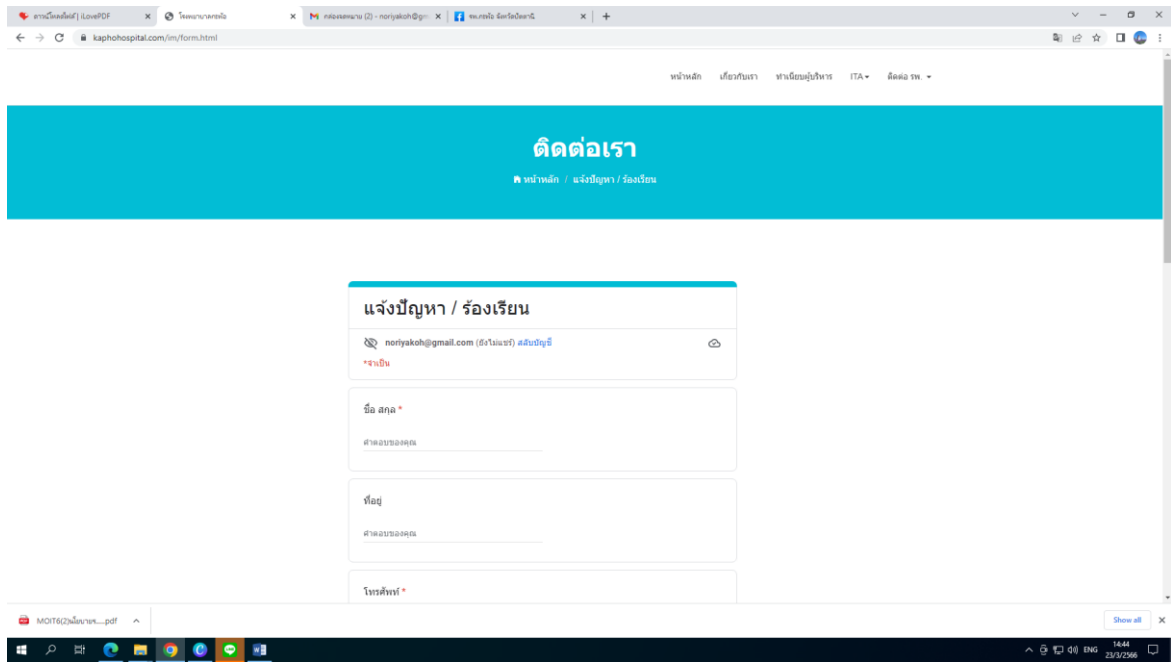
ดาวน์โหลดไฟล์ | iLovePDF
โรงพยาบาลกะพ้อ
กล่องจดหมาย (2) - noriyakoh@gm
รพ.กะพ้อ จังหวัดปัตตานี
kaphohospital.com/im/form.html

หน้าหลัก เกี่ยวกับเรา ทำเนียบผู้บริหาร ITA ติดต่อ รพ.

ติดต่อเรา
หน้าหลัก / แจ้งปัญหา / ร้องเรียน

แจ้งปัญหา / ร้องเรียน
noriyakoh@gmail.com (ยังไม่แชร์) สลับบัญชี
*จำเป็น

ชื่อ สกุล *
คำตอบของคุณ

ที่อยู่
คำตอบของคุณ

โทรศัพท์ *

MOIT6(2)เผยแพร่....pdf
Show all
ENG 14:44 23/3/2566